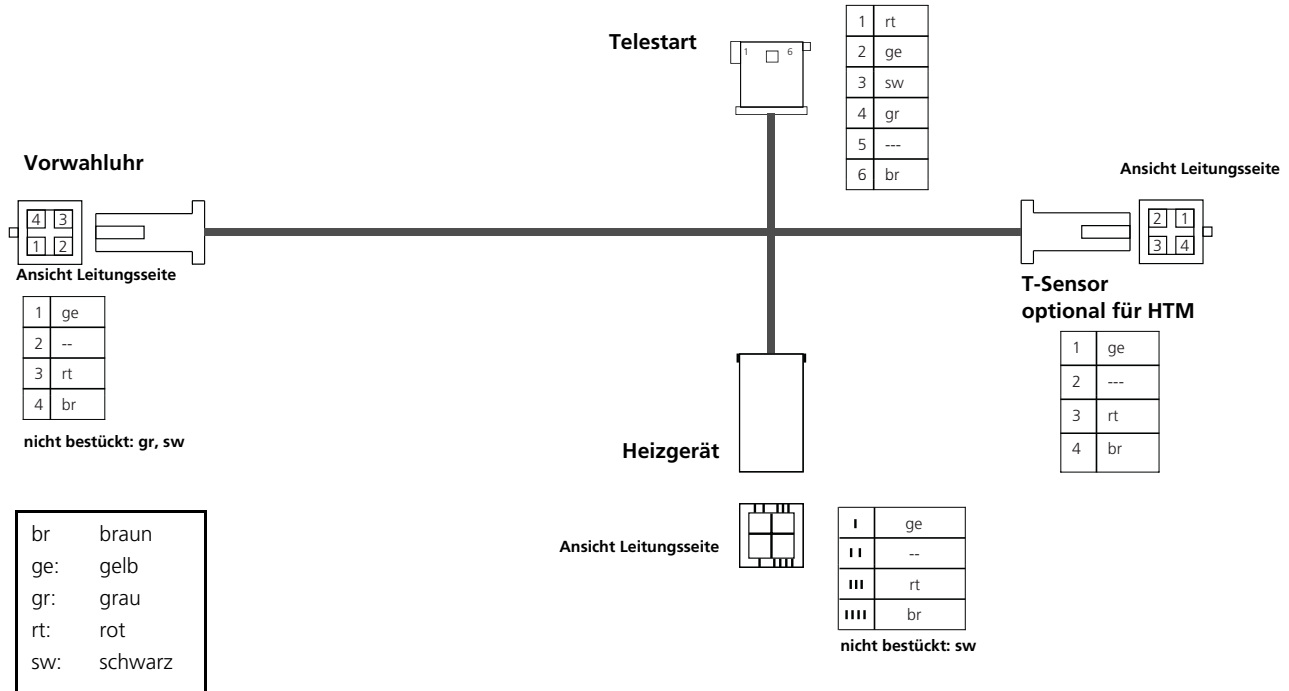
Telestart

1 6

| 1 | rt |
|---|---|
| 2 | ge |
| 3 | sw |
| 4 | gr |
| 5 | --- |
| 6 | br |

Vorwahluhr

4 3
1 2

Ansicht Leitungsseite

| 1 | ge |
|---|---|
| 2 | -- |
| 3 | rt |
| 4 | br |

nicht bestückt: gr, sw

Ansicht Leitungsseite

2 1
3 4

T-Sensor
optional für HTM

| 1 | ge |
|---|---|
| 2 | --- |
| 3 | rt |
| 4 | br |

Heizgerät

Ansicht Leitungsseite

| I | ge |
|---|---|
| II | -- |
| III | rt |
| IIII | br |

nicht bestückt: sw

| br | braun |
|---|---|
| ge: | gelb |
| gr: | grau |
| rt: | rot |
| sw: | schwarz |